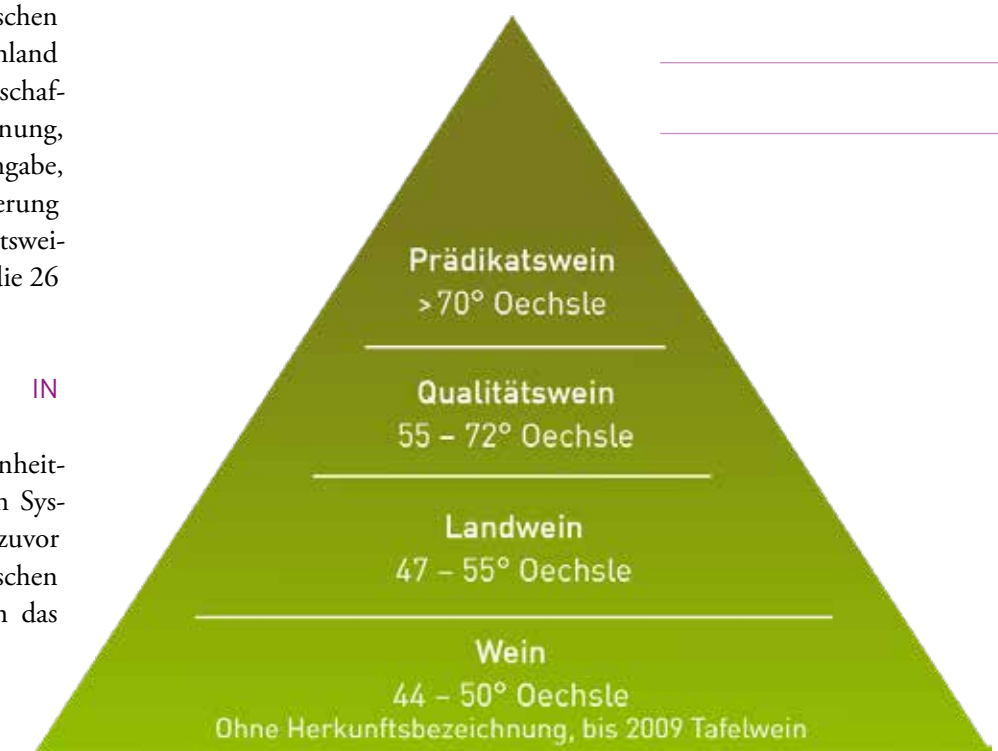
schen
hland
schaf-
nung,
gabe,
erung
tswei-
die 26

IN

nheit-
n Sys-
zuvor
schen
n das

Prädikatswein
>70° Oechsle

Qualitätswein
55 – 72° Oechsle

Landwein
47 – 55° Oechsle

Wein
44 – 50° Oechsle
Ohne Herkunftsbezeichnung, bis 2009 Tafelwein